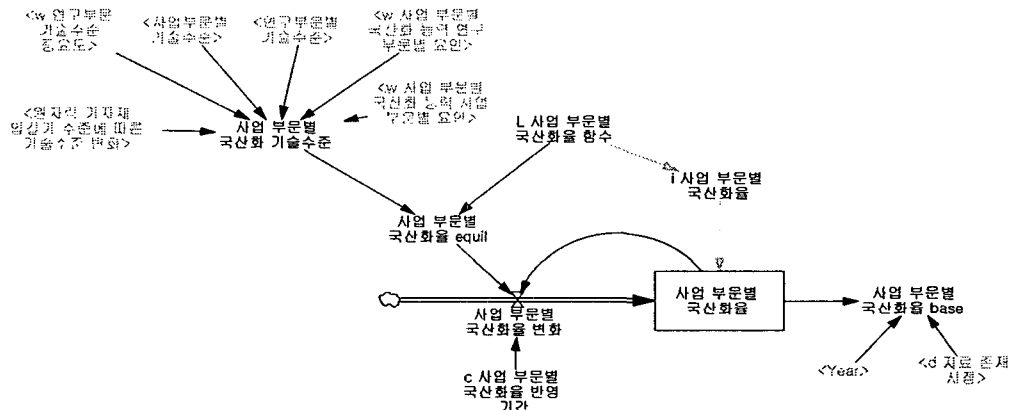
<w 연구부문 기술수준 중요도>

<사업부문별 기술수준>

<연구부문별 기술수준>

<w 사업 부문별 국산화 능력 연구 부문별 요인>

<w 사업 부문별 국산화 능력 사업 부문별 요인>

<원자력 기자재 업체 수준에 따른 기술수준 변화>

사업 부문별 국산화 기술수준

L 사업 부문별 국산화율 함수

i 사업 부문별 국산화율

사업 부문별 국산화율 equil

사업 부문별 국산화율

사업 부문별 국산화율 변화

사업 부문별 국산화율 base

c 사업 부문별 국산화율 반영 기간

<Year>

<d 자료 존재 시점>